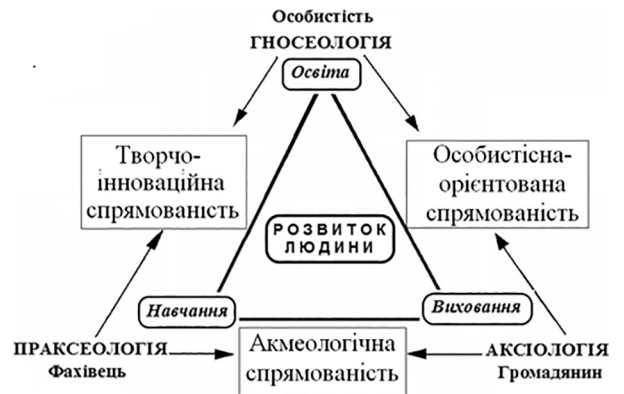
Особистість
ГНОСЕОЛОГІЯ

Освіта

Творчо-інноваційна спрямованість

Особистісна-орієнтована спрямованість

РОЗВИТОК ЛЮДИНИ

Навчання

Виховання

ПРАКСЕОЛОГІЯ
Фахівець

Акмеологічна спрямованість

АКСІОЛОГІЯ
Громадянин